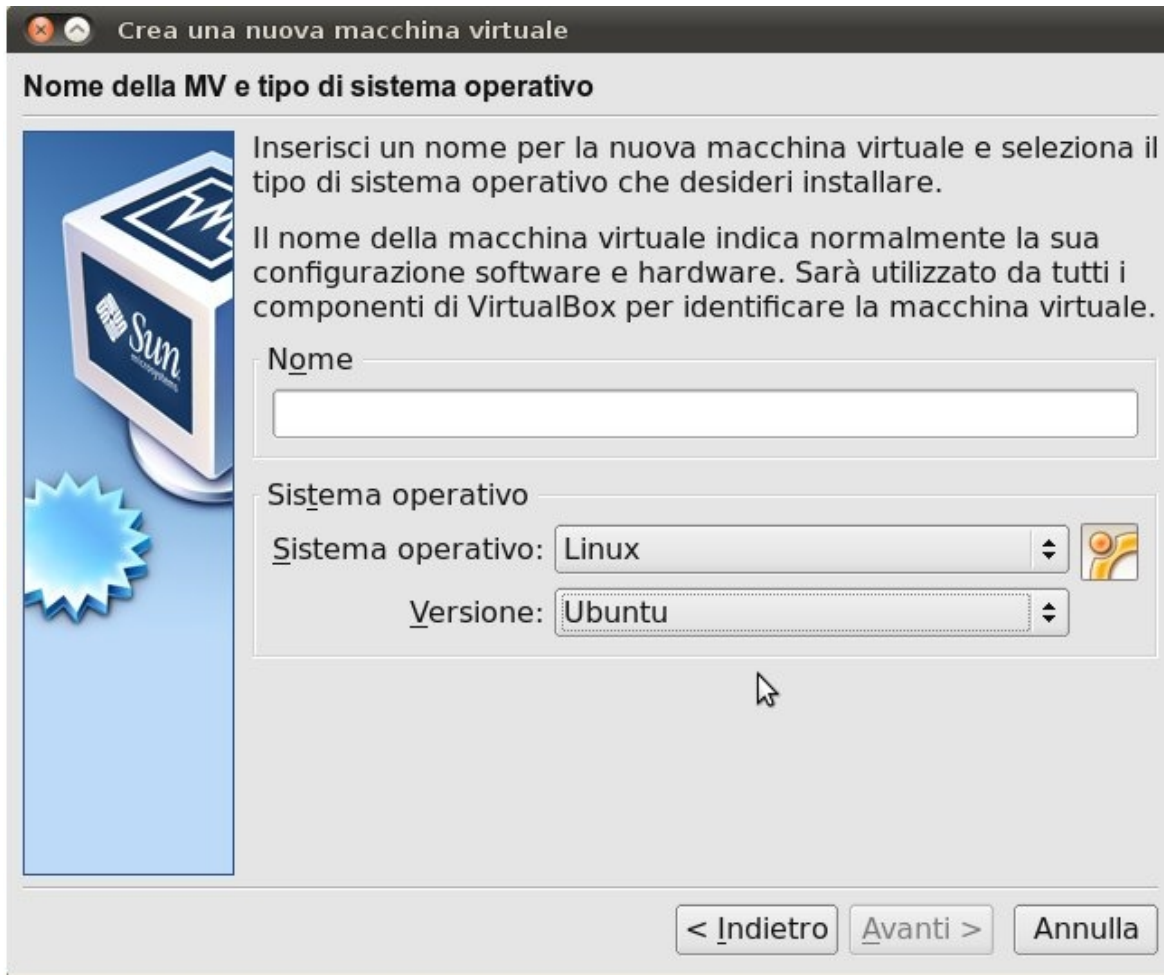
Crea una nuova macchina virtuale

Nome della MV e tipo di sistema operativo

Sun microsystems

Inserisci un nome per la nuova macchina virtuale e seleziona il tipo di sistema operativo che desideri installare.

Il nome della macchina virtuale indica normalmente la sua configurazione software e hardware. Sarà utilizzato da tutti i componenti di VirtualBox per identificare la macchina virtuale.

Nome

Sistema operativo

Sistema operativo: Linux

Versione: Ubuntu

< Indietro | Avanti > | Annulla